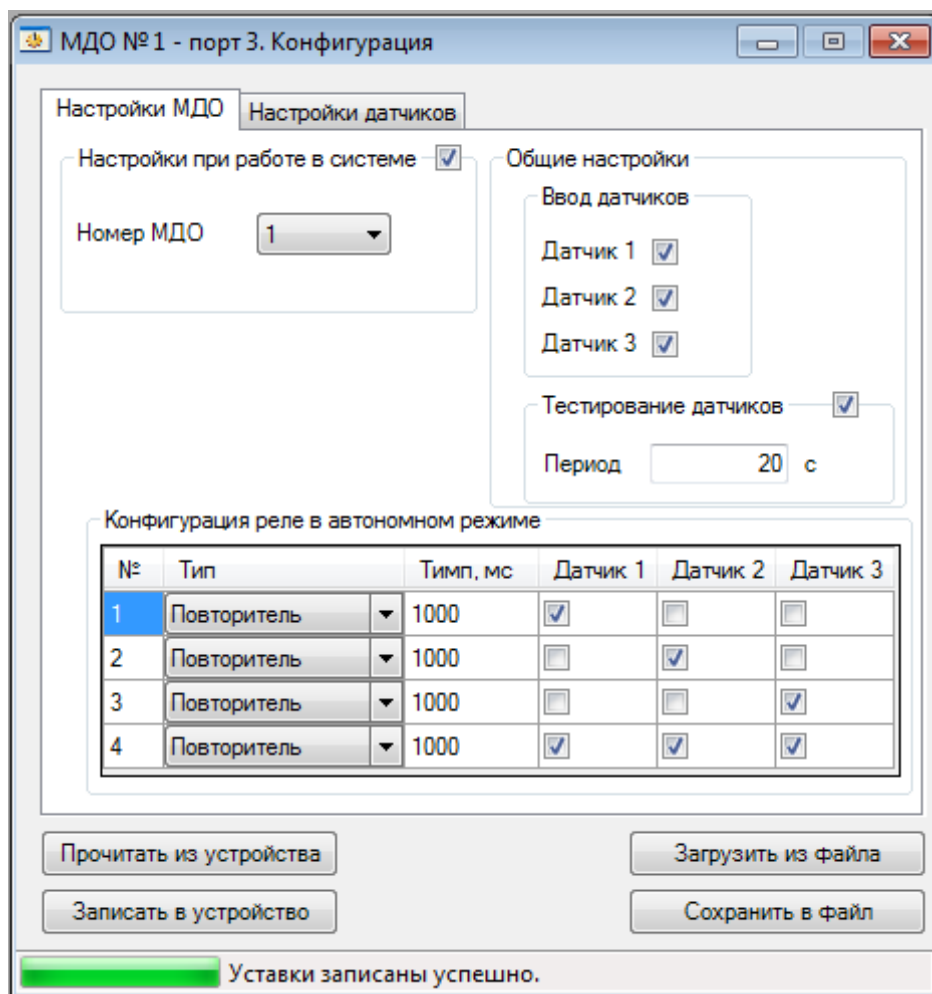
МДО №1 - порт 3. Конфигурация

Настройки МДО | Настройки датчиков

Настройки при работе в системе

Номер МДО 1

Общие настройки

Ввод датчиков

Датчик 1

Датчик 2

Датчик 3

Тестирование датчиков

Период 20 с

Конфигурация реле в автономном режиме

| № | Тип | Тимп, мс | Датчик 1 | Датчик 2 | Датчик 3 |
|---|---|---|---|---|---|
| 1 | Повторитель | 1000 | ☑ | ☐ | ☐ |
| 2 | Повторитель | 1000 | ☐ | ☑ | ☐ |
| 3 | Повторитель | 1000 | ☐ | ☐ | ☑ |
| 4 | Повторитель | 1000 | ☑ | ☑ | ☑ |

Прочитать из устройства

Загрузить из файла

Записать в устройство

Сохранить в файл

Уставки записаны успешно.